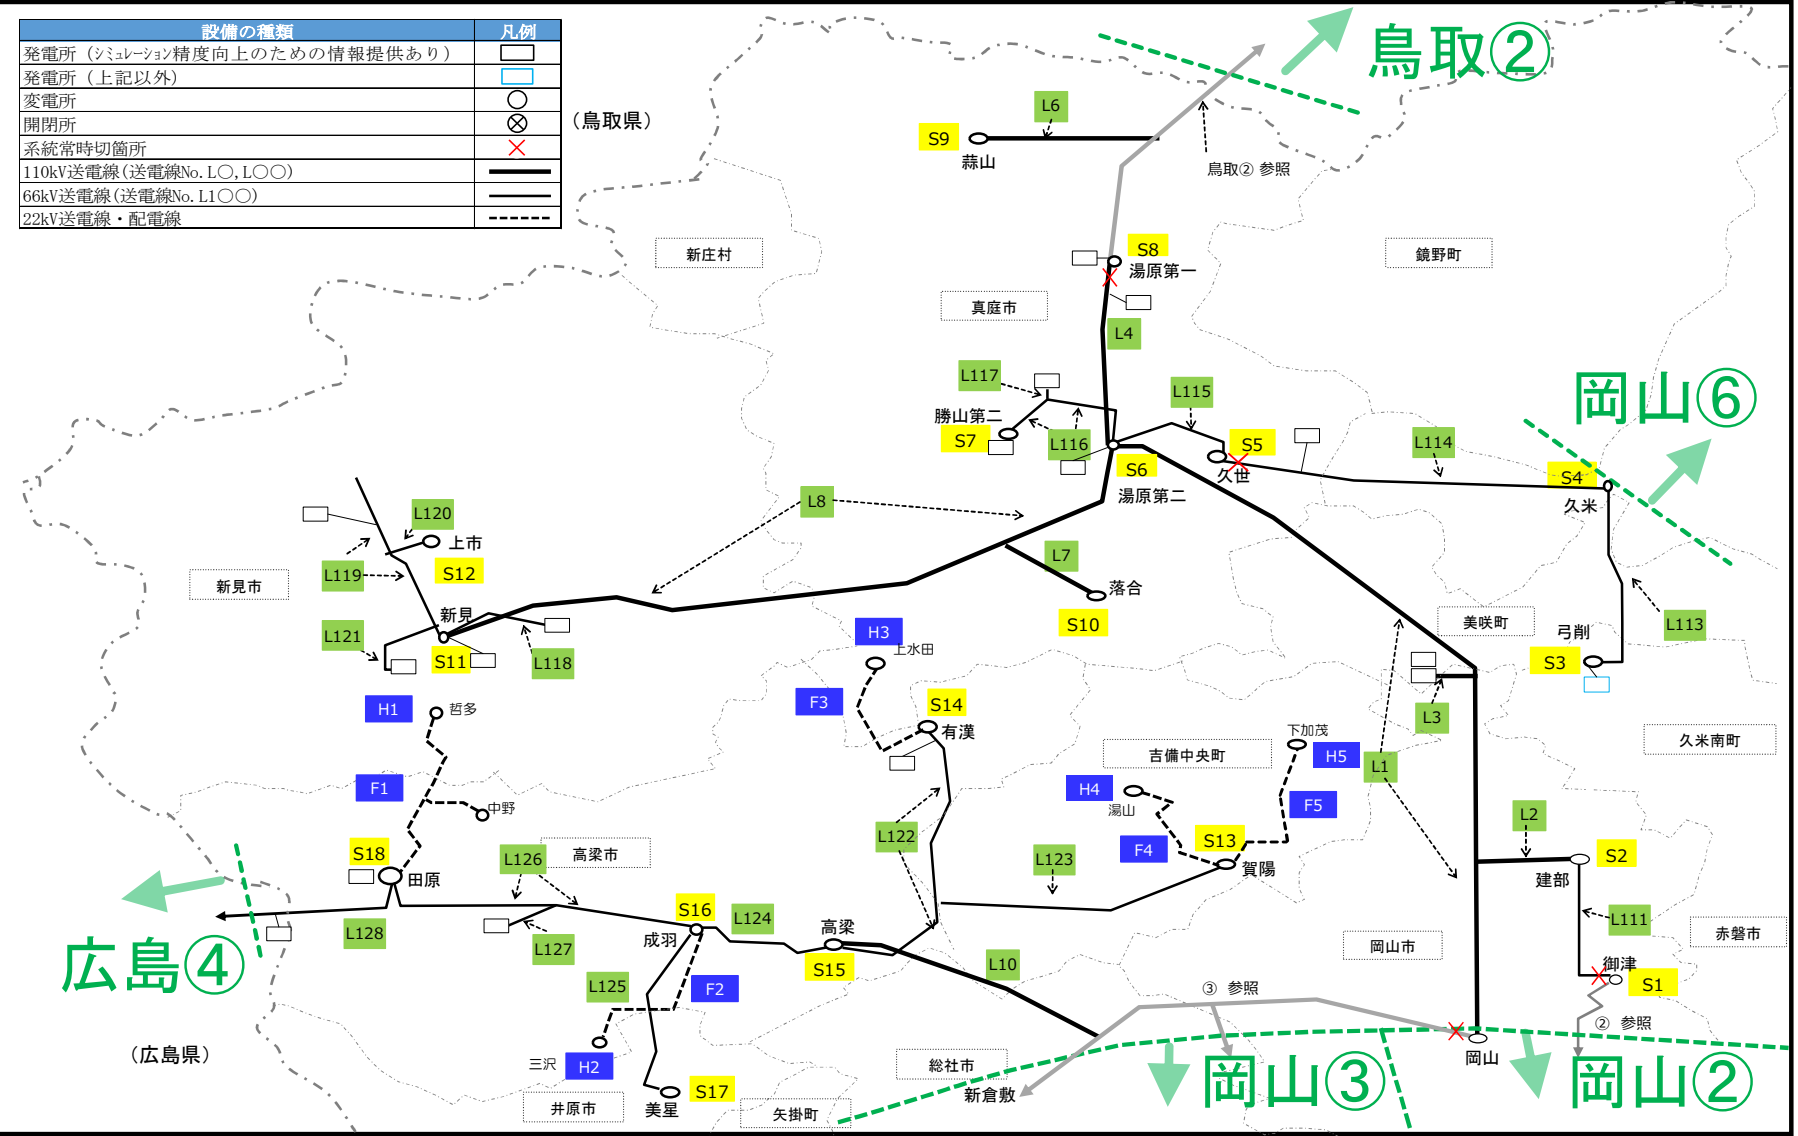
| 設備の種類 | 凡例 |
|---|---|
| 発電所（ｼﾐｭﾚｰｼｮﾝ精度向上のための情報提供あり） | |
| 発電所（上記以外） | |
| 変電所 | |
| 開閉所 | |
| 系統常時切箇所 | |
| 110kV送電線（送電線No. L○, L○○） | |
| 66kV送電線（送電線No. L1○○） | |
| 22kV送電線・配電線 | |

（鳥取県）

鳥取②

L6
S9
蒜山
鳥取② 参照

S8
湯原第一
新庄村
鏡野町
真庭市
L4
L117
L115
勝山第二
S7
L116
S5
S6
久世
L114
岡山⑥
S4
湯原第二
久米
L8
L120
上市
L7
L119
S12
新見市
落合
新見
S10
美咲町
L113
L121
S11
L118
H3
上水田
弓削
S3
H1
哲多
F3
S14
L3
有漢
下加茂
吉備中央町
久米南町
H5
F1
L1
中野
H4
F5
湯山
L2
S18
L126
高梁市
L122
S13
F4
S2
田原
L123
賀陽
建部
S16
L124
L128
L111
赤磐市
広島④
L127
成羽
高梁
岡山市
S15
御津
L10
L125
F2
S1
③ 参照
② 参照
（広島県）
三沢
H2
総社市
岡山
S17
岡山③
岡山②
井原市
美星
新倉敷
矢掛町